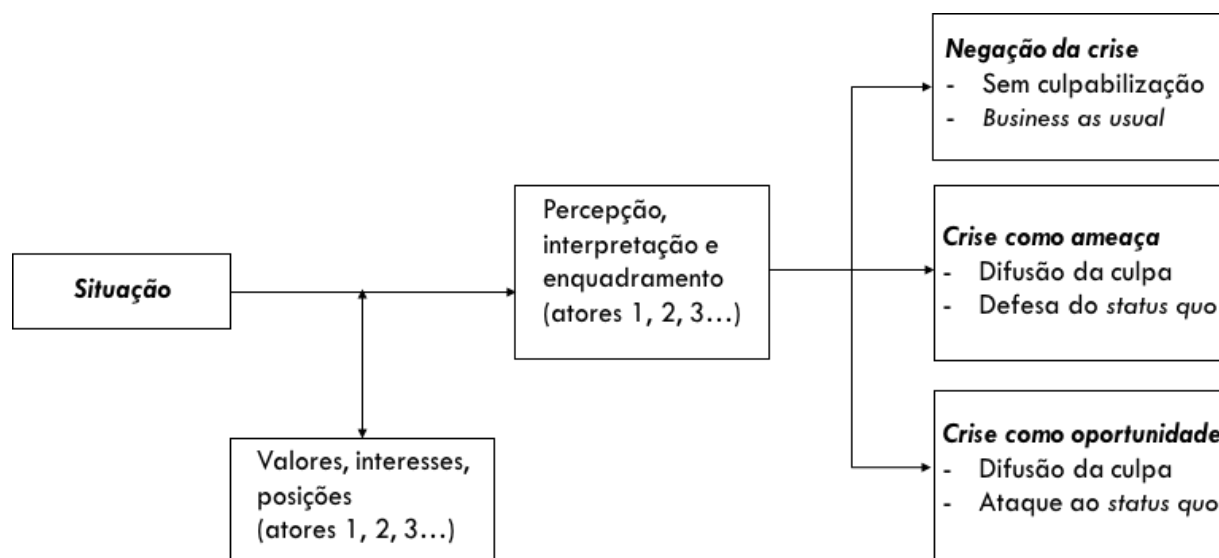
Situação

Valores, interesses, posições (atores 1, 2, 3…)

Percepção, interpretação e enquadramento (atores 1, 2, 3…)

Negação da crise
- Sem culpabilização
- Business as usual

Crise como ameaça
- Difusão da culpa
- Defesa do status quo

Crise como oportunidade
- Difusão da culpa
- Ataque ao status quo